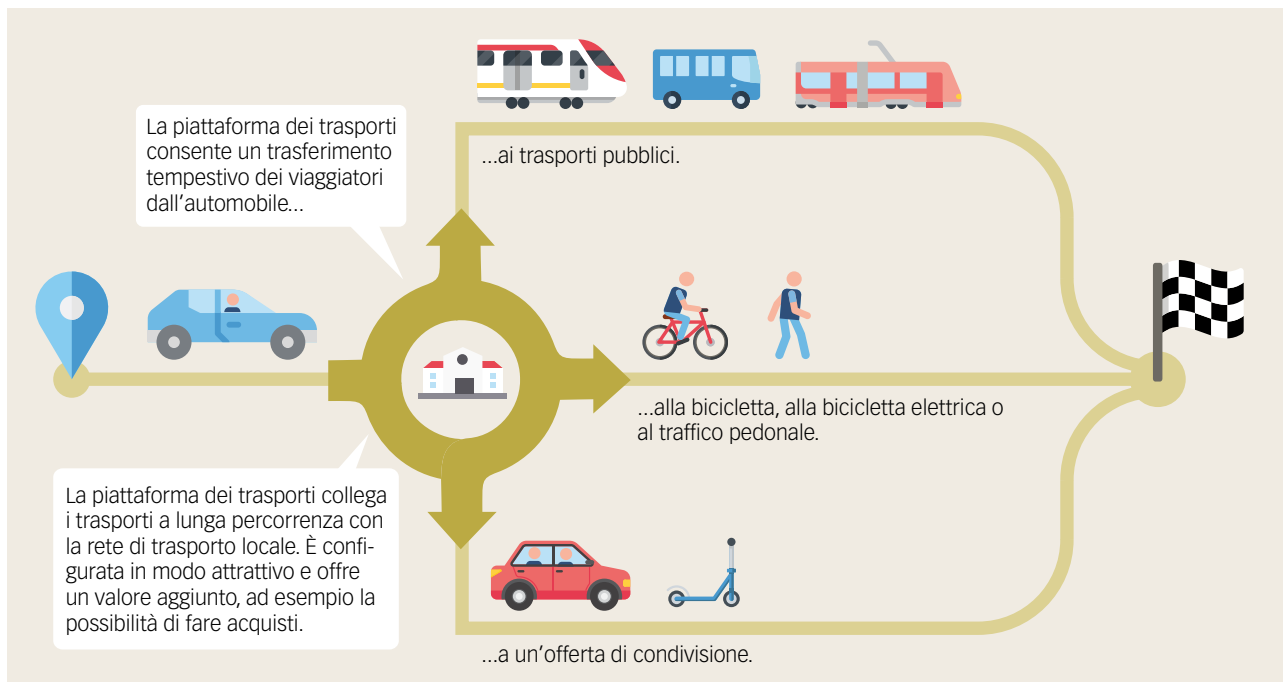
La piattaforma dei trasporti consente un trasferimento tempestivo dei viaggiatori dall'automobile...

...ai trasporti pubblici.

...alla bicicletta, alla bicicletta elettrica o al traffico pedonale.

La piattaforma dei trasporti collega i trasporti a lunga percorrenza con la rete di trasporto locale. È configurata in modo attrattivo e offre un valore aggiunto, ad esempio la possibilità di fare acquisti.

...a un'offerta di condivisione.